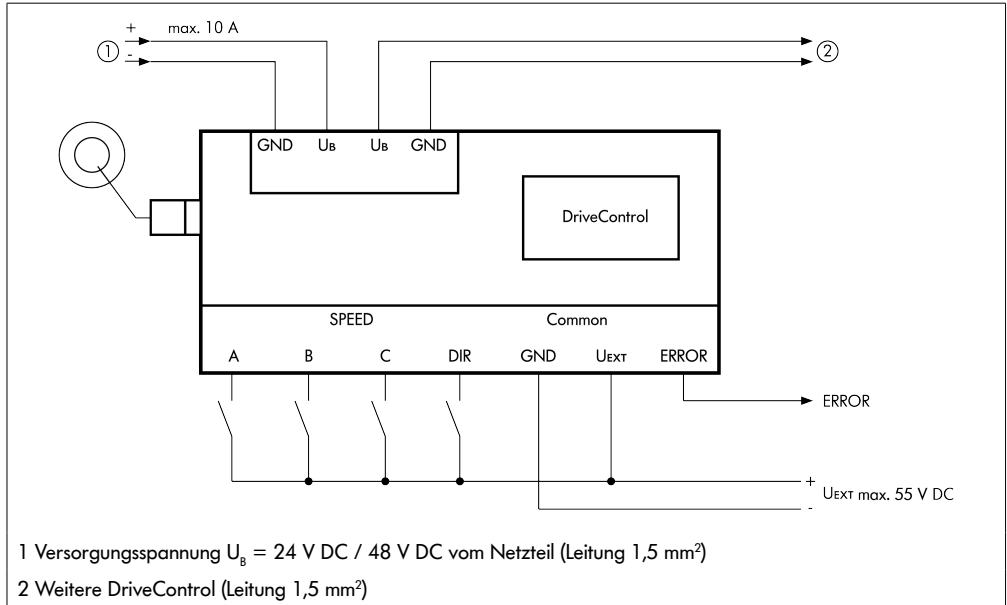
+ max. 10 A

①

-

②

GND $U_B$ $U_B$ GND

DriveControl

SPEED

Common

A B C DIR GND $U_{EXT}$ ERROR

ERROR

+

$U_{EXT}$ max. 55 V DC

-

1 Versorgungsspannung $U_B$ = 24 V DC / 48 V DC vom Netzteil (Leitung 1,5 mm$^2$)

2 Weitere DriveControl (Leitung 1,5 mm$^2$)